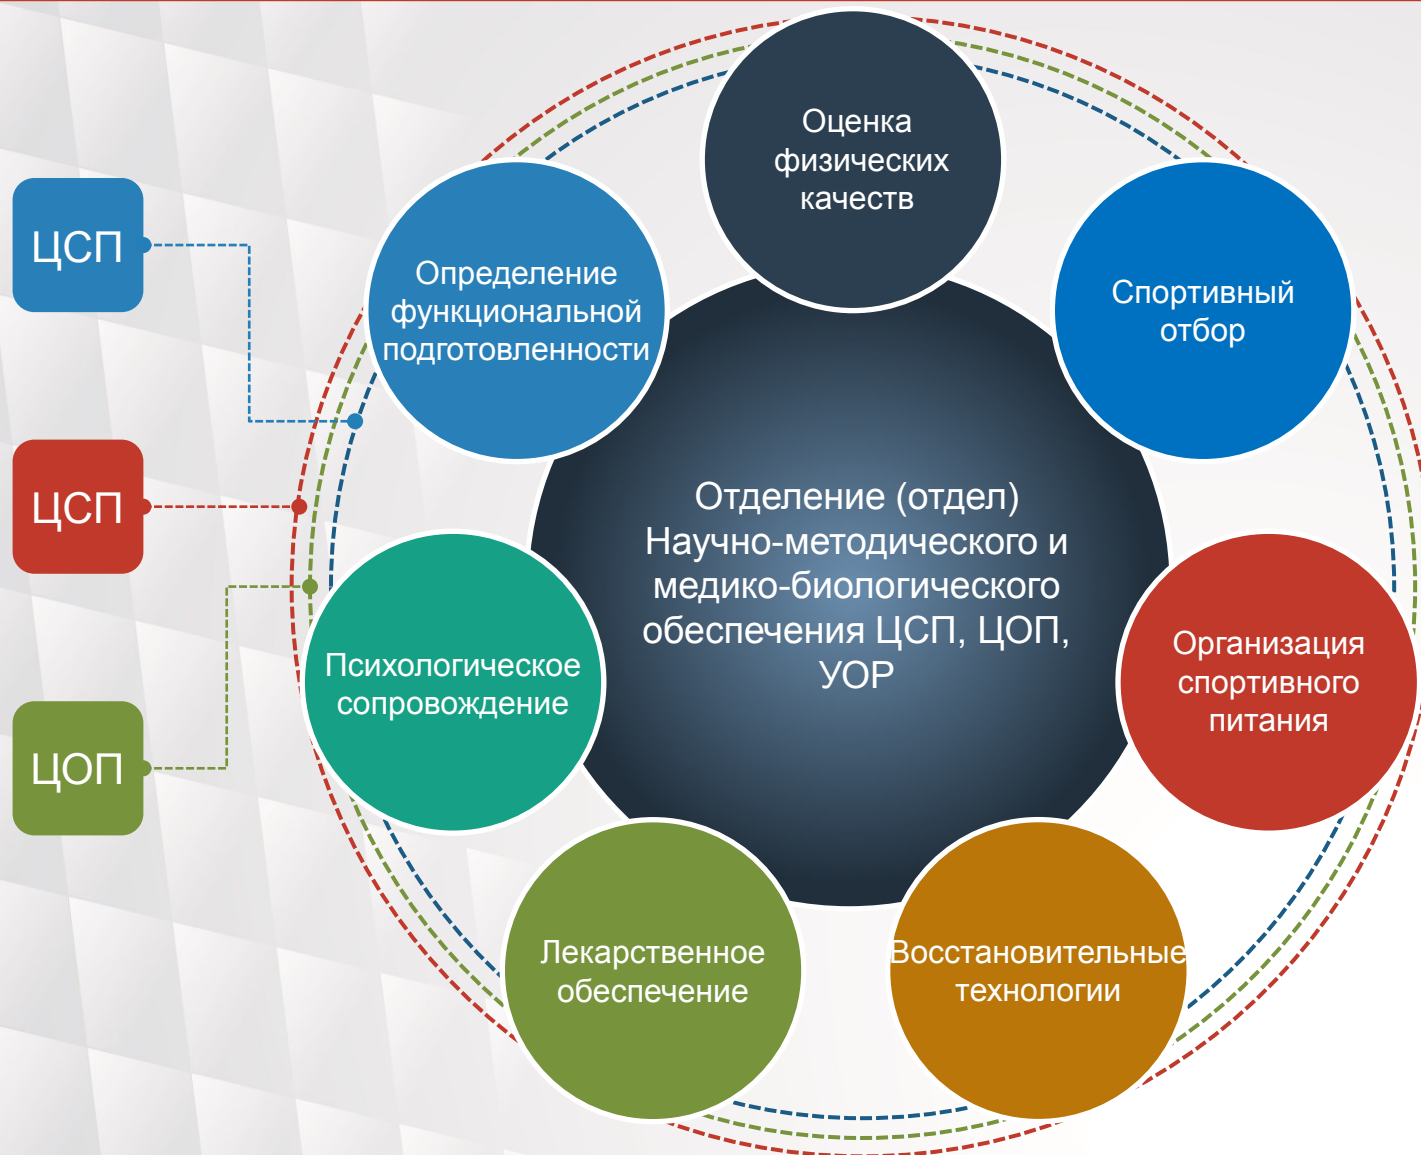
ЦСП

ЦСП

ЦОП

Оценка физических качеств

Определение функциональной подготовленности

Спортивный отбор

Отделение (отдел) Научно-методического и медико-биологического обеспечения ЦСП, ЦОП, УОР

Психологическое сопровождение

Организация спортивного питания

Лекарственное обеспечение

Восстановительные технологии